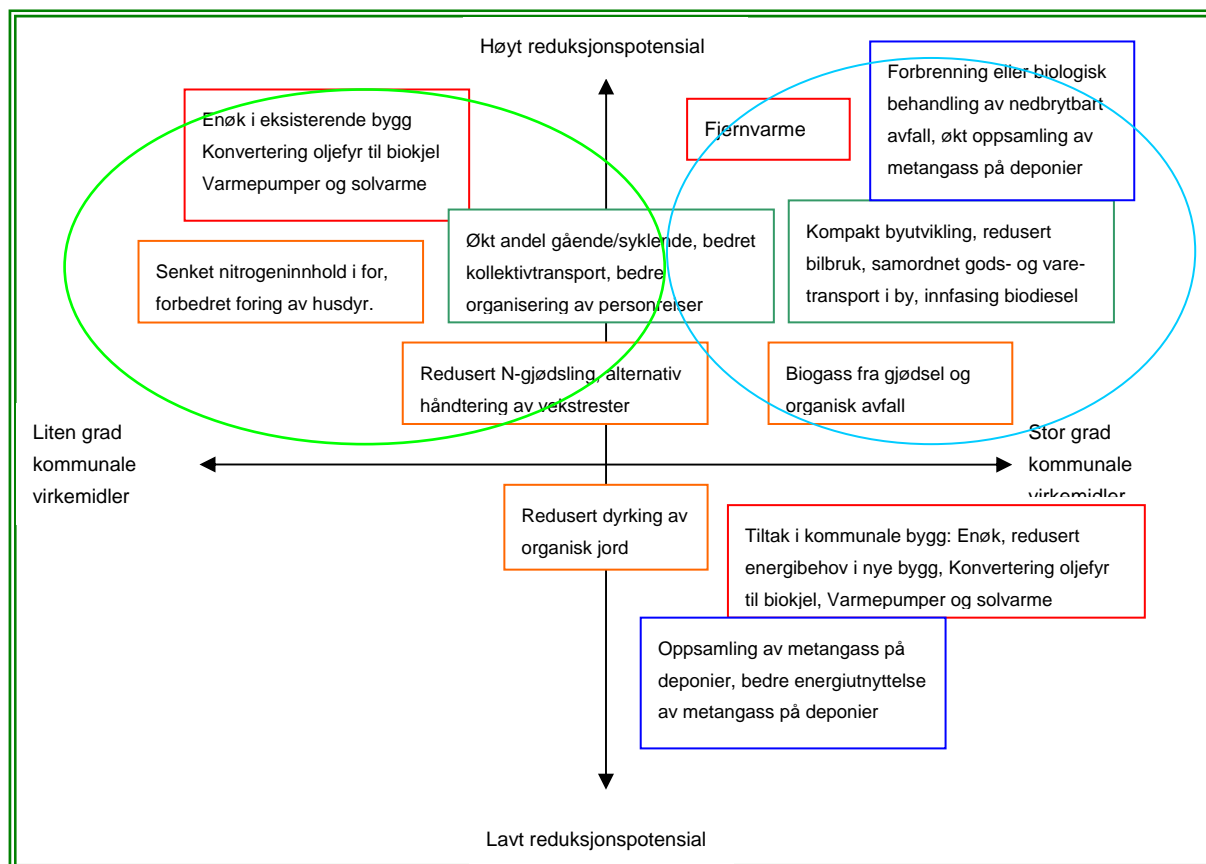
Høyt reduksjonspotensial

Enøk i eksisterende bygg
Konvertering oljefyr til biokjel
Varmepumper og solvarme

Fjernvarme

Forbrenning eller biologisk behandling av nedbrytbart avfall, økt oppsamling av metangass på deponier

Senket nitrogeninnhold i for, forbedret foring av husdyr.

Økt andel gående/syklende, bedret kollektivtransport, bedre organisering av personreiser

Kompakt byutvikling, redusert bilbruk, samordnet gods- og varetransport i by, innfasing biodiesel

Redusert N-gjødsling, alternativ håndtering av vekstrester

Biogass fra gjødsel og organisk avfall

Liten grad kommunale virkemidler

Stor grad kommunale virkemidler

Redusert dyrking av organisk jord

Tiltak i kommunale bygg: Enøk, redusert energibehov i nye bygg, Konvertering oljefyr til biokjel, Varmepumper og solvarme

Oppsamling av metangass på deponier, bedre energiutnyttelse av metangass på deponier

Lavt reduksjonspotensial